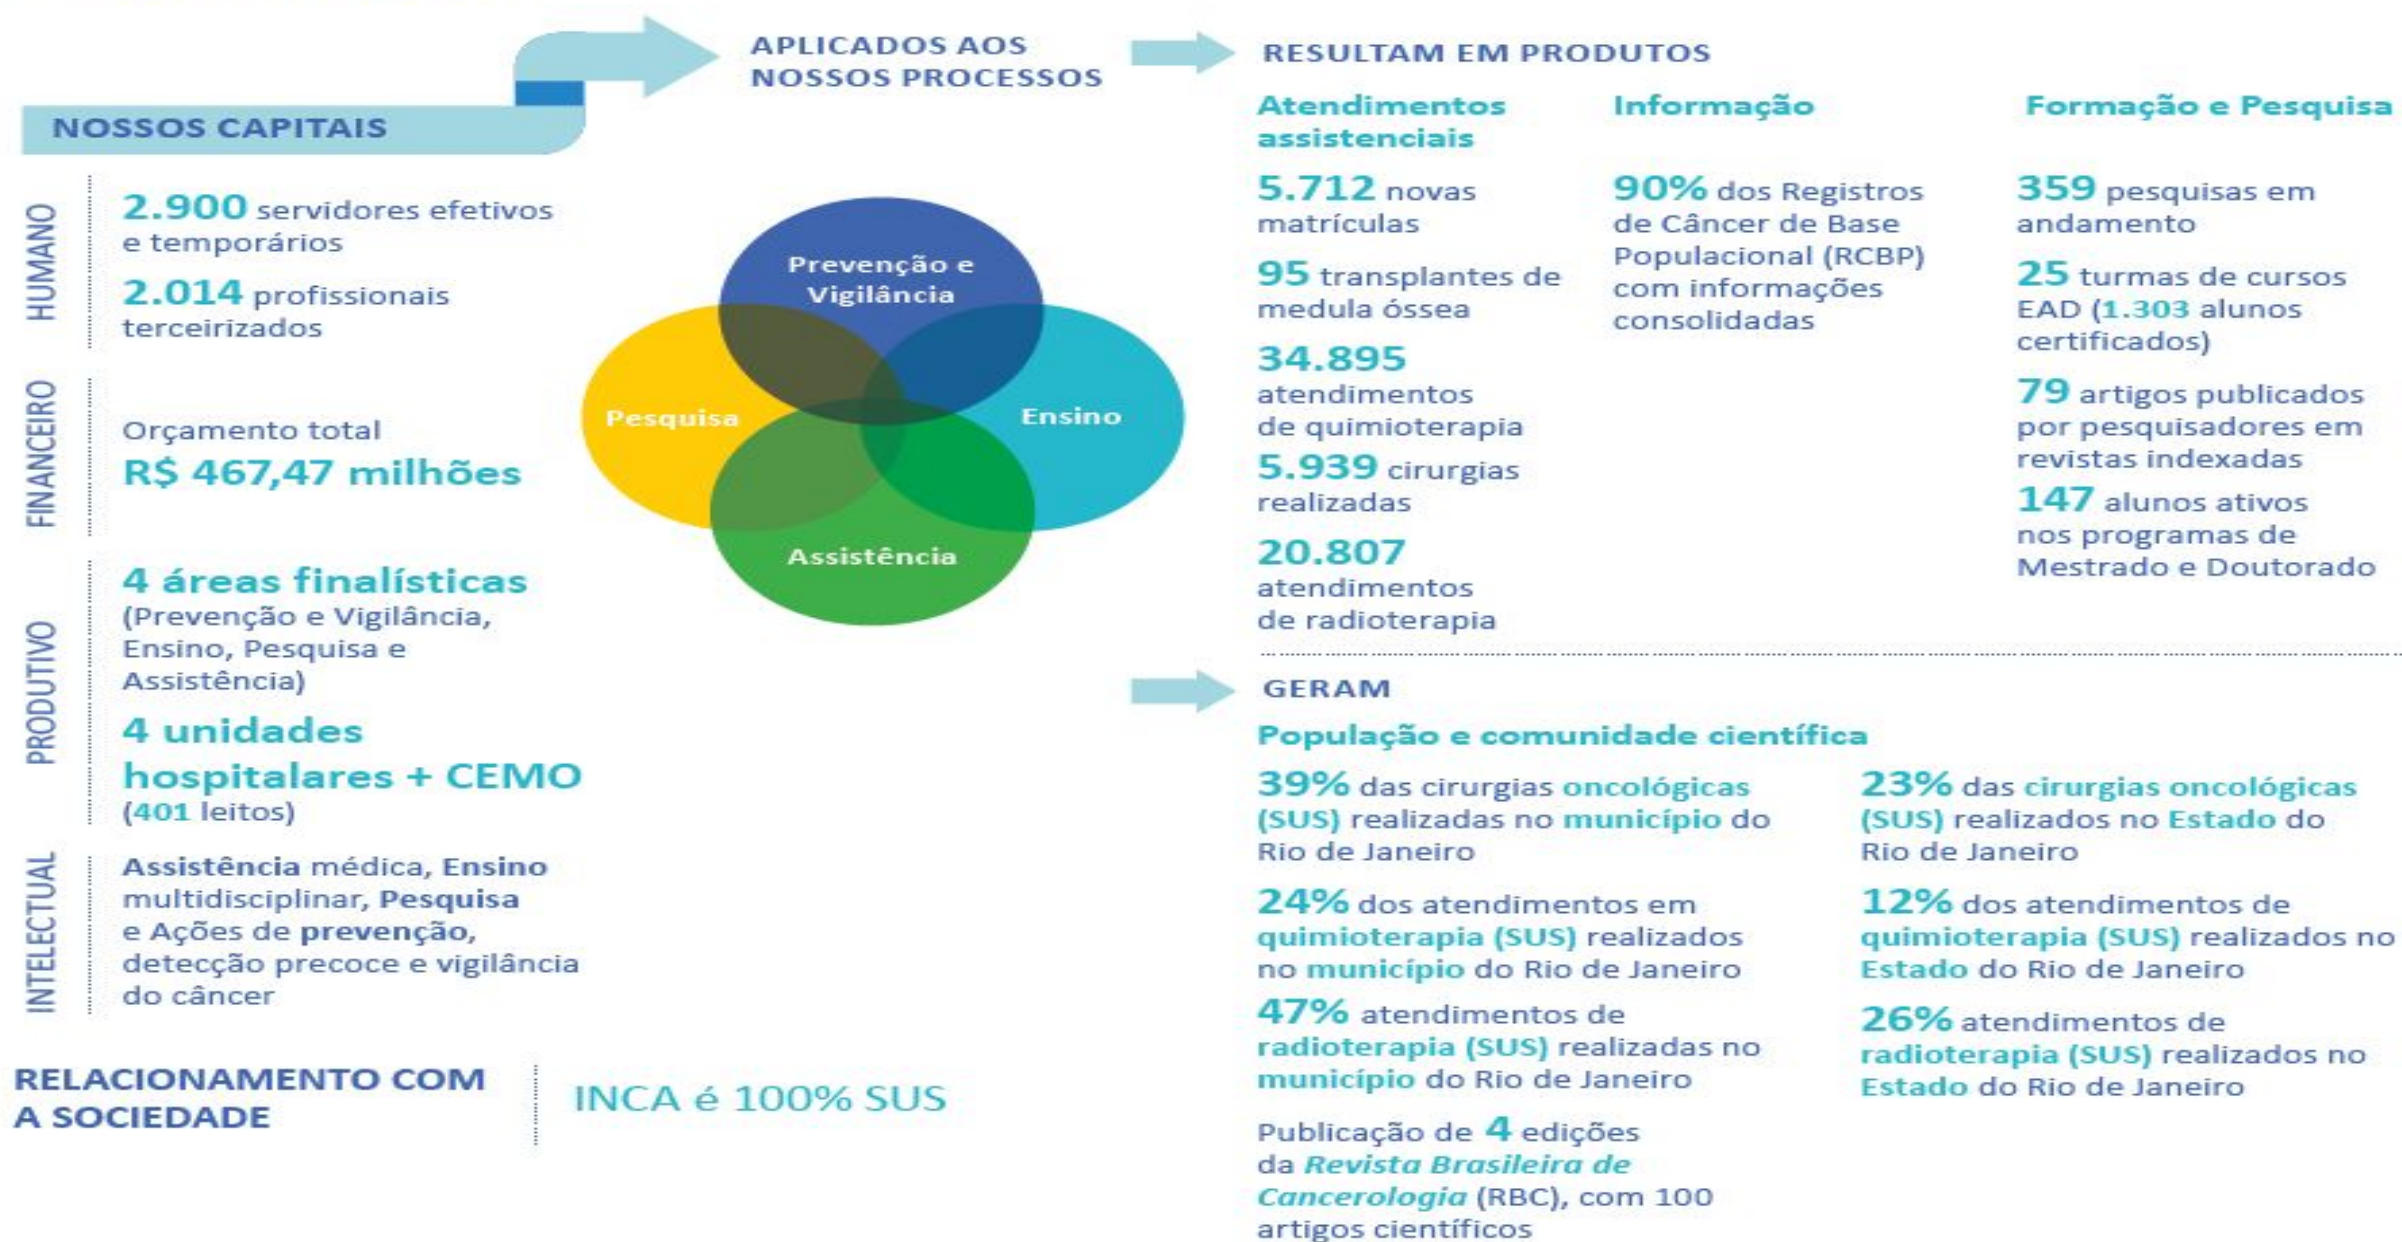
NOSSOS CAPITAIS

APLICADOS AOS NOSSOS PROCESSOS

RESULTAM EM PRODUTOS

HUMANO

2.900 servidores efetivos e temporários

2.014 profissionais terceirizados

FINANCEIRO

Orçamento total

R$ 467,47 milhões

PRODUTIVO

4 áreas finalísticas (Prevenção e Vigilância, Ensino, Pesquisa e Assistência)

4 unidades hospitalares + CEMO (401 leitos)

INTELECTUAL

Assistência médica, Ensino multidisciplinar, Pesquisa e Ações de prevenção, detecção precoce e vigilância do câncer

RELACIONAMENTO COM A SOCIEDADE

INCA é 100% SUS

Prevenção e Vigilância

Pesquisa

Ensino

Assistência

Atendimentos assistenciais

5.712 novas matrículas

95 transplantes de medula óssea

34.895 atendimentos de quimioterapia

5.939 cirurgias realizadas

20.807 atendimentos de radioterapia

Informação

90% dos Registros de Câncer de Base Populacional (RCBP) com informações consolidadas

Formação e Pesquisa

359 pesquisas em andamento

25 turmas de cursos EAD (1.303 alunos certificados)

79 artigos publicados por pesquisadores em revistas indexadas

147 alunos ativos nos programas de Mestrado e Doutorado

GERAM

População e comunidade científica

39% das cirurgias oncológicas (SUS) realizadas no município do Rio de Janeiro

24% dos atendimentos em quimioterapia (SUS) realizados no município do Rio de Janeiro

47% atendimentos de radioterapia (SUS) realizadas no município do Rio de Janeiro

Publicação de 4 edições da Revista Brasileira de Cancerologia (RBC), com 100 artigos científicos

23% das cirurgias oncológicas (SUS) realizados no Estado do Rio de Janeiro

12% dos atendimentos de quimioterapia (SUS) realizados no Estado do Rio de Janeiro

26% atendimentos de radioterapia (SUS) realizados no Estado do Rio de Janeiro